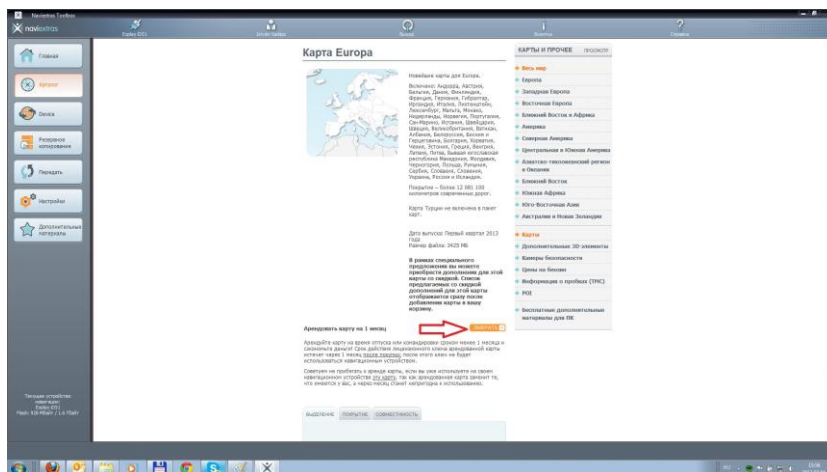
Naviextras Toolbox
naviextras
Главная
Каталог
Device
Резервное копирование
Передать
Настройки
Дополнительные материалы

Карта Europa

Новейшие карты для Europa.

Включено: Андорра, Австрия, Бельгия, Дания, Финляндия, Франция, Германия, Гибралтар, Ирландия, Италия, Лихтенштейн, Люксембург, Мальта, Монако, Нидерланды, Норвегия, Португалия, Сан-Марино, Испания, Швейцария, Швеция, Великобритания, Ватикан, Албания, Белоруссия, Босния и Герцеговина, Болгария, Хорватия, Чехия, Эстония, Греция, Венгрия, Латвия, Литва, бывшая югославская республика Македония, Молдавия, Черногория, Польша, Румыния, Сербия, Словакия, Словения, Украина, Россия и Исландия.

Покрытие – более 12 880 100 километров современных дорог.

Карта Турции не включена в пакет карт.

Дата выпуска: Первый квартал 2013 года
Размер файла: 2625 МБ

В рамках специального предложения вы можете приобрести дополнение для этой карты со скидкой. Список предлагаемых со скидкой дополнений для этой карты отображается сразу после добавления карты в вашу корзину.

Арендовать карту на 1 месяц

ВЫБРАТЬ

Арендуйте карту на время отпуска или командировки сроком менее 1 месяца и сэкономьте деньги! Срок действия лицензионного ключа арендованной карты истечет через 1 месяц после покупки, после этого ключ не будет использоваться навигационным устройством.

Советуем не пробовать к аренде карты, если вы уже используете на своем навигационном устройстве эту карту, так как арендованная карта заменит те, что имеются у вас, а через месяц станет непригодна к использованию.

ВЫДЕЛЕНИЕ ПОКРЫТИЕ СОВМЕСТИМОСТЬ

КАРТЫ И ПРОЧЕЕ ПРОСМОТР
Весь мир
Европа
Западная Европа
Восточная Европа
Ближний Восток и Африка
Америка
Северная Америка
Центральная и Южная Америка
Азиатско-тихоокеанский регион и Океания
Ближний Восток
Южная Африка
Юго-Восточная Азия
Австралия и Новая Зеландия
Карты
Дополнительные 3D-элементы
Камеры безопасности
Цены на бензин
Информация о пробках (TMC)
POI
Бесплатные дополнительные материалы для ПК

Текущее устройство навигации:
Explay GTI
Flash: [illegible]